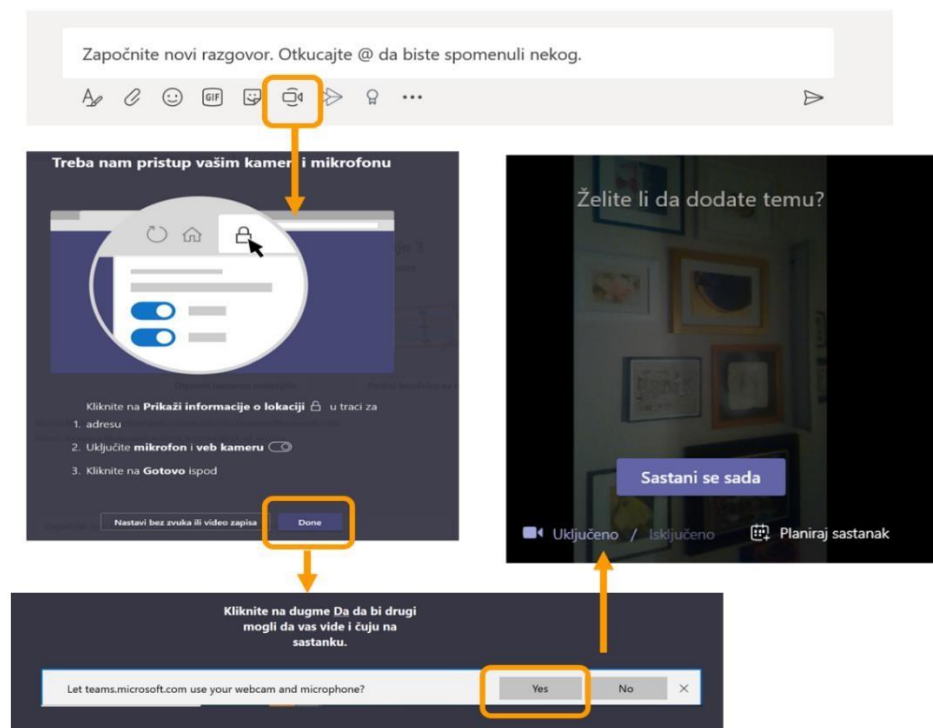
Započnite novi razgovor. Otkucajte @ da biste spomenuli nekog.

GIF

Treba nam pristup vašim kameri i mikrofonu

Kliknite na **Prikaži informacije o lokaciji** u traci za

1. adresu
2. Uključite **mikrofon** i **veb kameru**
3. Kliknite na **Gotovo** ispod

Nastavi bez zvuka ili video zapisa

Done

Želite li da dodate temu?

Sastani se sada

Uključeno / Isključeno

Planiraj sastanak

Kliknite na dugme Da da bi drugi mogli da vas vide i čuju na sastanku.

Let teams.microsoft.com use your webcam and microphone?

Yes

No

×